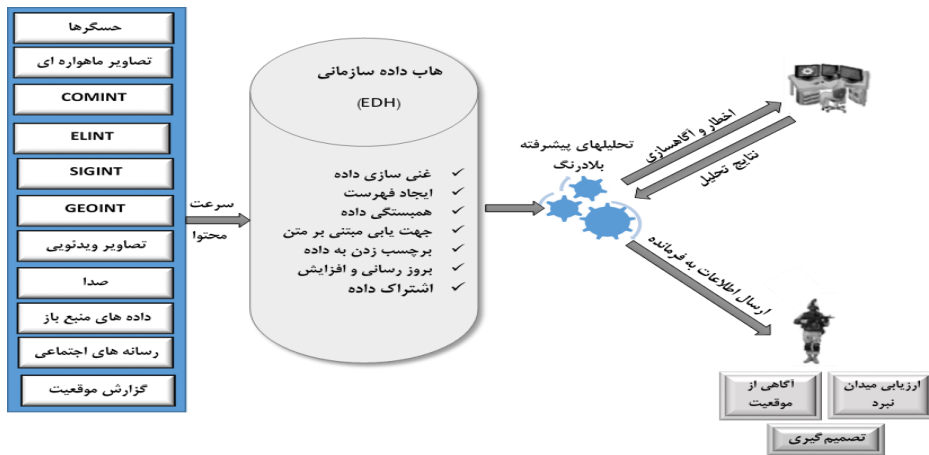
حسگرها
تصاویر ماهواره ای
COMINT
ELINT
SIGINT
GEOINT
تصاویر ویدئویی
صدا
داده های منبع باز
رسانه های اجتماعی
گزارش موقعیت

سرعت
محتوا

هاب داده سازمانی
(EDH)

غنی سازی داده
ایجاد فهرست
همبستگی داده
جهت یابی مبتنی بر متن
برچسب زدن به داده
بروز رسانی و افزایش
اشتراک داده

تحلیلهای پیشرفته
بلادرنگ

اخطار و آگاهسازی
نتایج تحلیل

ارسال اطلاعات به فرمانده

آگاهی از موقعیت
ارزیابی میدان نبرد
تصمیم گیری